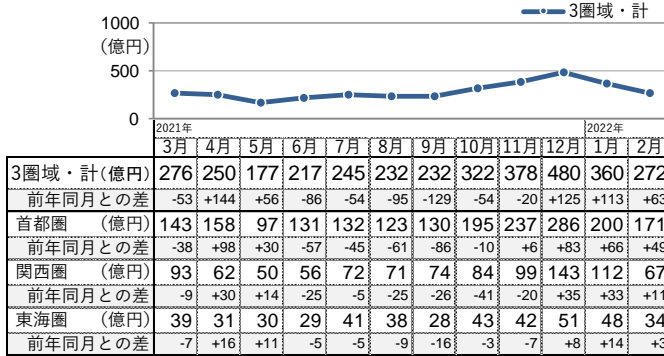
3圏域・計

1000
(億円)
500
0

2021年
2022年

| | 3月 | 4月 | 5月 | 6月 | 7月 | 8月 | 9月 | 10月 | 11月 | 12月 | 1月 | 2月 |
|---|---|---|---|---|---|---|---|---|---|---|---|---|
| 3圏域・計(億円) | 276 | 250 | 177 | 217 | 245 | 232 | 232 | 322 | 378 | 480 | 360 | 272 |
| 前年同月との差 | -53 | +144 | +56 | -86 | -54 | -95 | -129 | -54 | -20 | +125 | +113 | +63 |
| 首都圏 (億円) | 143 | 158 | 97 | 131 | 132 | 123 | 130 | 195 | 237 | 286 | 200 | 171 |
| 前年同月との差 | -38 | +98 | +30 | -57 | -45 | -61 | -86 | -10 | +6 | +83 | +66 | +49 |
| 関西圏 (億円) | 93 | 62 | 50 | 56 | 72 | 71 | 74 | 84 | 99 | 143 | 112 | 67 |
| 前年同月との差 | -9 | +30 | +14 | -25 | -5 | -25 | -26 | -41 | -20 | +35 | +33 | +11 |
| 東海圏 (億円) | 39 | 31 | 30 | 29 | 41 | 38 | 28 | 43 | 42 | 51 | 48 | 34 |
| 前年同月との差 | -7 | +16 | +11 | -5 | -5 | -9 | -16 | -3 | -7 | +8 | +14 | +3 |